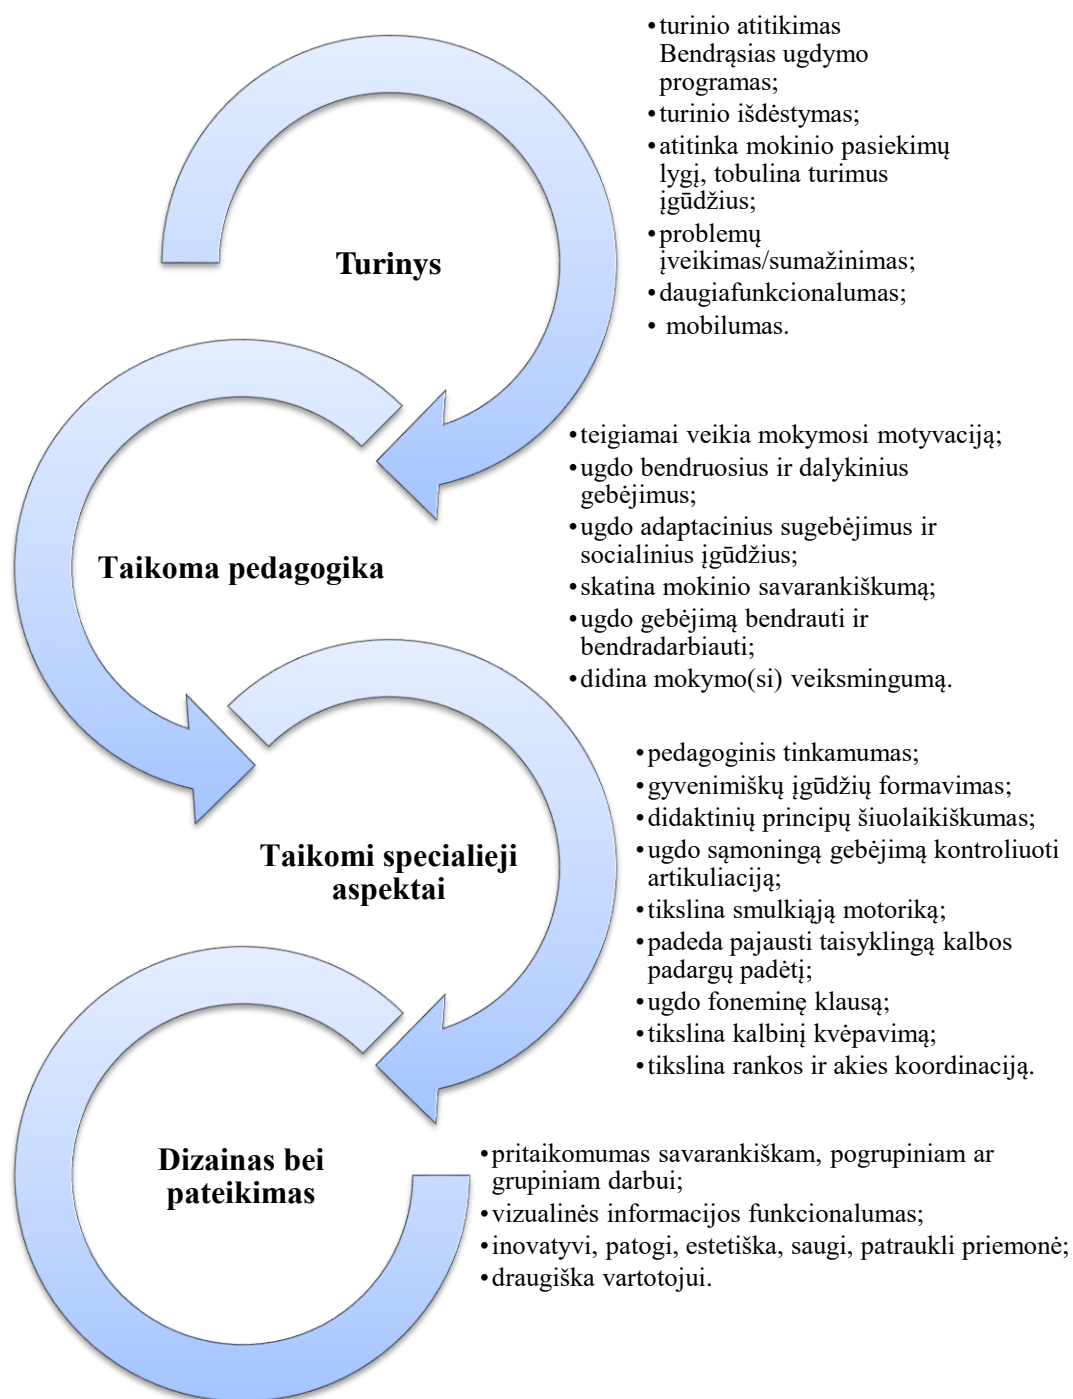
Turinys

- turinio atitikimas Bendrąsias ugdymo programas;
- turinio išdėstymas;
- atitinka mokinio pasiekimų lygį, tobulina turimus įgūdžius;
- problemų įveikimas/sumažinimas;
- daugiafunkcionalumas;
- mobilumas.

Taikoma pedagogika

- teigiamai veikia mokymosi motyvaciją;
- ugdo bendruosius ir dalykinius gebėjimus;
- ugdo adaptacinius sugebėjimus ir socialinius įgūdžius;
- skatina mokinio savarankiškumą;
- ugdo gebėjimą bendrauti ir bendradarbiauti;
- didina mokymo(si) veiksmingumą.

Taikomi specialieji aspektai

- pedagoginis tinkamumas;
- gyvenimiškų įgūdžių formavimas;
- didaktinių principų šiuolaikiškumas;
- ugdo sąmoningą gebėjimą kontroliuoti artikuliaciją;
- tikslina smulkiąją motoriką;
- padeda pajausti taisyklingą kalbos padargų padėtį;
- ugdo foneminę klausą;
- tikslina kalbinį kvėpavimą;
- tikslina rankos ir akies koordinaciją.

Dizainas bei pateikimas

- pritaikomumas savarankiškam, pogrupiniam ar grupiniam darbui;
- vizualinės informacijos funkcionalumas;
- inovatyvi, patogi, estetiška, saugi, patraukli priemonė;
- draugiška vartotojui.